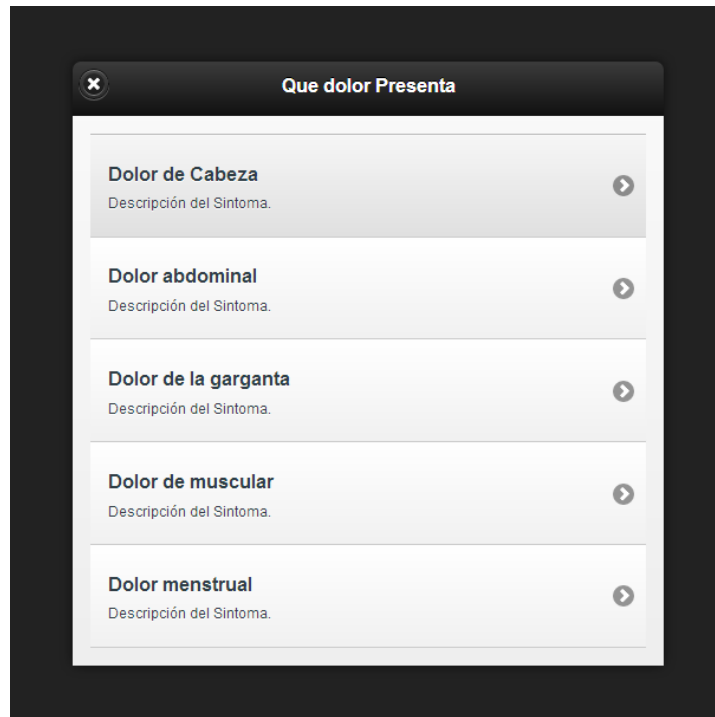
Que dolor Presenta

Dolor de Cabeza
Descripción del Sintoma.

Dolor abdominal
Descripción del Sintoma.

Dolor de la garganta
Descripción del Sintoma.

Dolor de muscular
Descripción del Sintoma.

Dolor menstrual
Descripción del Sintoma.